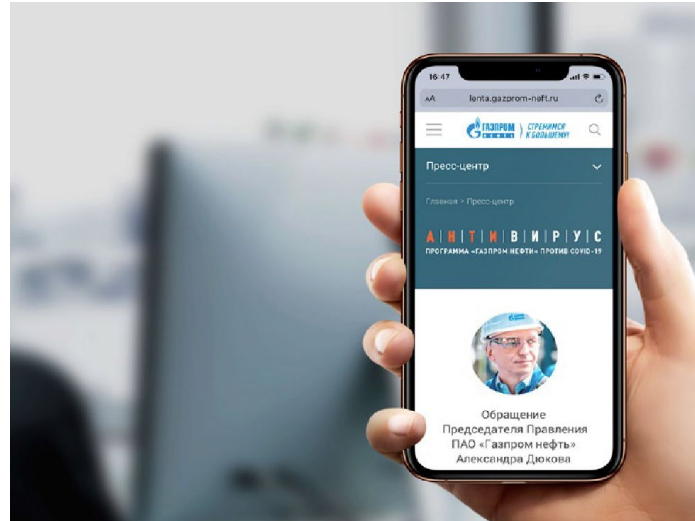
16:47

AA lenta.gazprom-neft.ru

ГАЗПРОМ НЕФТЬ СТРЕМИМСЯ К БОЛЬШЕМУ

Пресс-центр

Главная > Пресс-центр

А|Н|Т|И|В|И|Р|У|С
ПРОГРАММА «ГАЗПРОМ НЕФТИ» ПРОТИВ COVID-19

Обращение Председателя Правления ПАО «Газпром нефть» Александра Дюкова